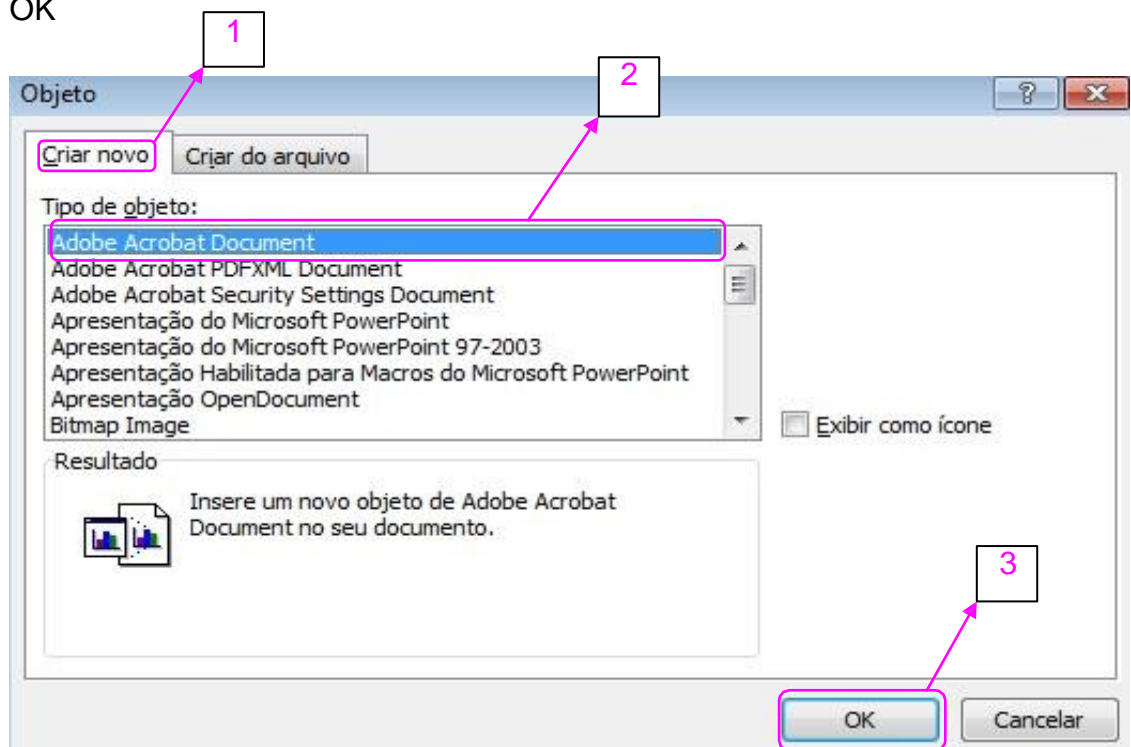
OK

1

2

Objeto

?

Criar novo

Criar do arquivo

Tipo de objeto:

Adobe Acrobat Document
Adobe Acrobat PDFXML Document
Adobe Acrobat Security Settings Document
Apresentação do Microsoft PowerPoint
Apresentação do Microsoft PowerPoint 97-2003
Apresentação Habilitada para Macros do Microsoft PowerPoint
Apresentação OpenDocument
Bitmap Image

Exibir como ícone

Resultado

Insere um novo objeto de Adobe Acrobat Document no seu documento.

3

OK

Cancelar